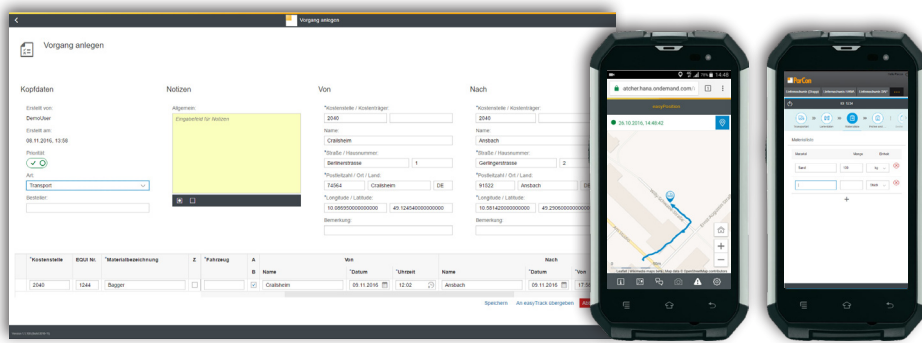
Vorgang anlegen

Vorgang anlegen

Kopfdaten

Erstellt von:
DemoUser
Erstellt am:
08.11.2016, 13:58
Priorität:
Art:
Transport
Besteller:

Notizen

Allgemein:
Eingabefeld für Notizen

Von

*Kostenstelle / Kostenträger:
2040
Name:
Crailsheim
*Straße / Hausnummer:
Berlinerstrasse
1
*Postleitzahl / Ort / Land:
74564
Crailsheim
DE
*Longitude / Latitude:
10.08935000000000
49.124540000000000
Bemerkung:

Nach

*Kostenstelle / Kostenträger:
2040
Name:
Ansbach
*Straße / Hausnummer:
Gerlingerstrasse
2
*Postleitzahl / Ort / Land:
91522
Ansbach
*Longitude / Latitude:
10.58142000000000
49.29060000000000
Bemerkung:

| *Kostenstelle | EQUI Nr. | *Materialbezeichnung | Z | *Fahrzeug | A B | Von Name | *Datum | *Uhrzeit | Nach Name | *Datum | *Von |
|---|---|---|---|---|---|---|---|---|---|---|---|
| 2040 | 1244 | Bagger | | | | Crailsheim | 09.11.2016 | 12:02 | Ansbach | 09.11.2016 | 17:3 |

Speichern An easyTrack übergeben Ab

14:48
atcher.hana.ondemand.com/
easyFleet
26.10.2016, 14:49:42

ParCon
Materialien
Material Menge Einheit
Sand 100
+